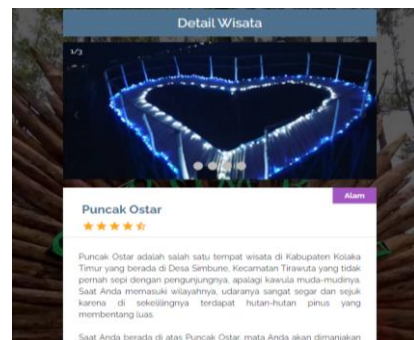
Detail Wisata

1/3

Alam

Puncak Ostar

Puncak Ostar adalah salah satu tempat wisata di Kabupaten Kolaka Timur yang berada di Desa Simbune, Kecamatan Tirawuta yang tidak pernah sepi dengan pengunjungnya, apalagi kawula muda-mudinya. Saat Anda memasuki wilayahnya, udaranya sangat segar dan sejuk karena di sekelilingnya terdapat hutan-hutan pinus yang membentang luas.

Saat Anda berada di atas Puncak Ostar, mata Anda akan dimanjakan